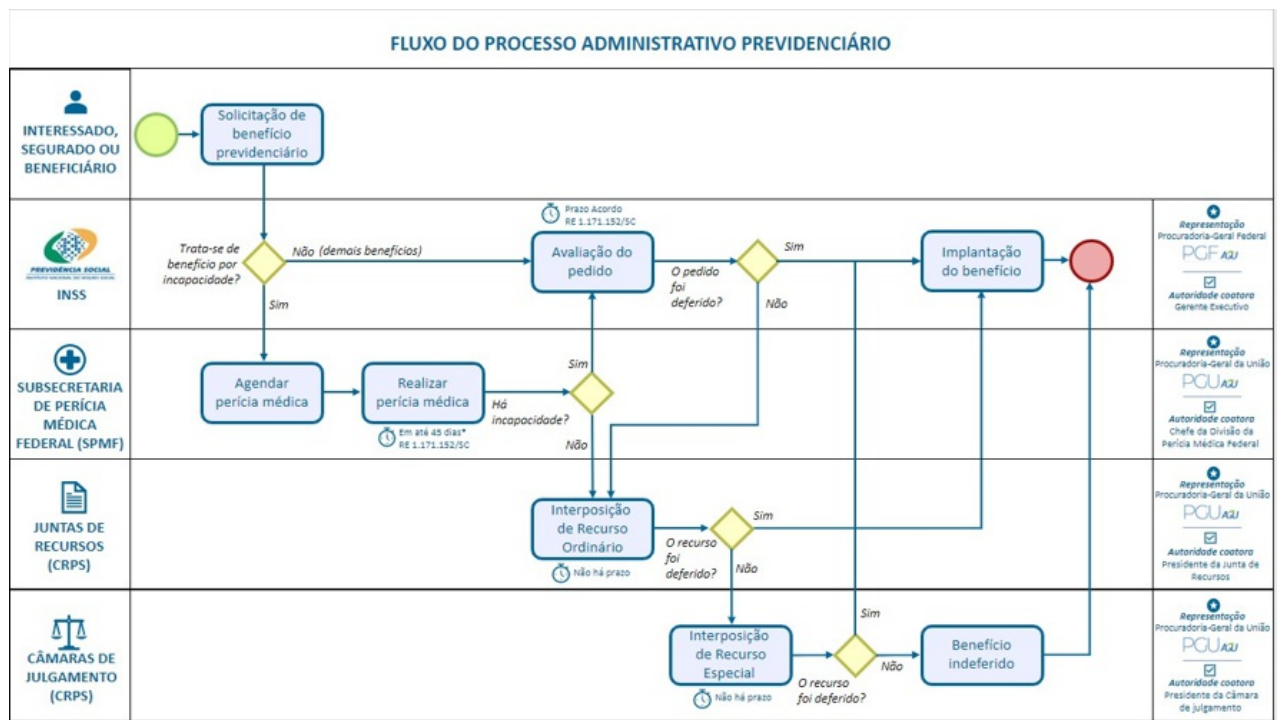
FLUXO DO PROCESSO ADMINISTRATIVO PREVIDENCIÁRIO

INTERESSADO, SEGURADO OU BENEFICIÁRIO

Solicitação de benefício previdenciário

PREVIDÊNCIA SOCIAL

INSS

Trata-se de benefício por incapacidade?

Não (demais benefícios)

Sim

Prazo Acordo RE 1.171.152/SC

Avaliação do pedido

O pedido foi deferido?

Sim

Não

Implantação do benefício

Representação
Procuradoria-Geral Federal
PGF AGU
Autoridade coatora
Gerente Executivo

SUBSECRETARIA DE PERÍCIA MÉDICA FEDERAL (SPMF)

Agendar perícia médica

Realizar perícia médica

Em até 45 dias* RE 1.171.152/SC

Sim

Há incapacidade?

Não

Representação
Procuradoria-Geral da União
PGU AGU
Autoridade coatora
Chefe da Divisão da Perícia Médica Federal

JUNTAS DE RECURSOS (CRPS)

Interposição de Recurso Ordinário

Não há prazo

O recurso foi deferido?

Sim

Não

Representação
Procuradoria-Geral da União
PGU AGU
Autoridade coatora
Presidente da Junta de Recursos

CÂMARAS DE JULGAMENTO (CRPS)

Interposição de Recurso Especial

Não há prazo

O recurso foi deferido?

Sim

Não

Benefício indeferido

Representação
Procuradoria-Geral da União
PGU AGU
Autoridade coatora
Presidente da Câmara de Julgamento